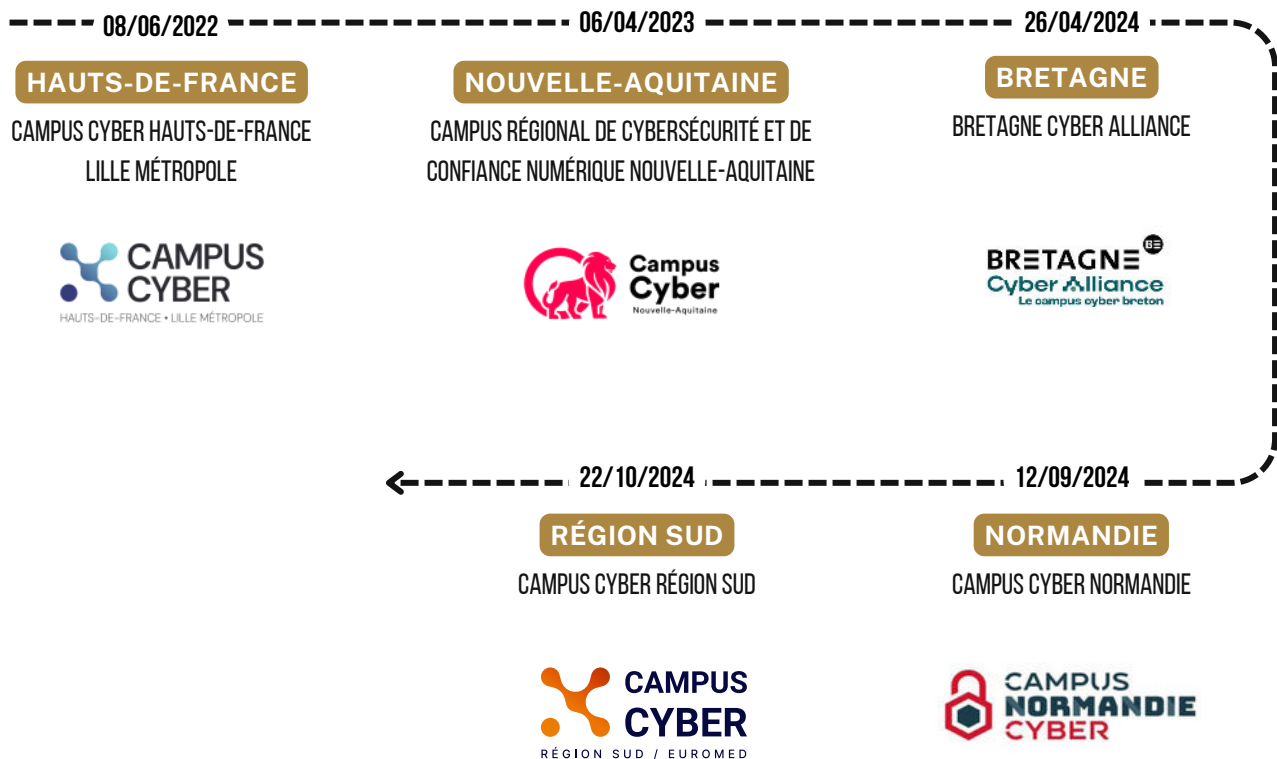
08/06/2022

HAUTS-DE-FRANCE

CAMPUS CYBER HAUTS-DE-FRANCE LILLE MÉTROPOLE

CAMPUS CYBER
HAUTS-DE-FRANCE • LILLE MÉTROPOLE

06/04/2023

NOUVELLE-AQUITAINE

CAMPUS RÉGIONAL DE CYBERSÉCURITÉ ET DE CONFIANCE NUMÉRIQUE NOUVELLE-AQUITAINE

Campus Cyber
Nouvelle-Aquitaine

26/04/2024

BRETAGNE

BRETAGNE CYBER ALLIANCE

BRETAGNE
Cyber Alliance
Le campus cyber breton

22/10/2024

RÉGION SUD

CAMPUS CYBER RÉGION SUD

CAMPUS CYBER
RÉGION SUD / EUROMED

12/09/2024

NORMANDIE

CAMPUS CYBER NORMANDIE

CAMPUS NORMANDIE CYBER